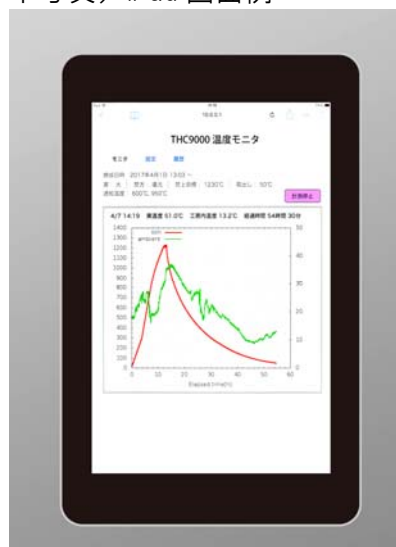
ド)表示画面例

THC9000 温度モニタ

モニタ　設定　履歴

計測停止

4/7 14:19　果温度 61.0℃　工房内温度 13.2℃　経過時間 54時間 30分

1400
1300
1200
1100
1000
900
800
700
600
500
400
300
200
100
0

50
40
30
20
10
0

0　10　20　30　40　50　60

Elapsed time[h]